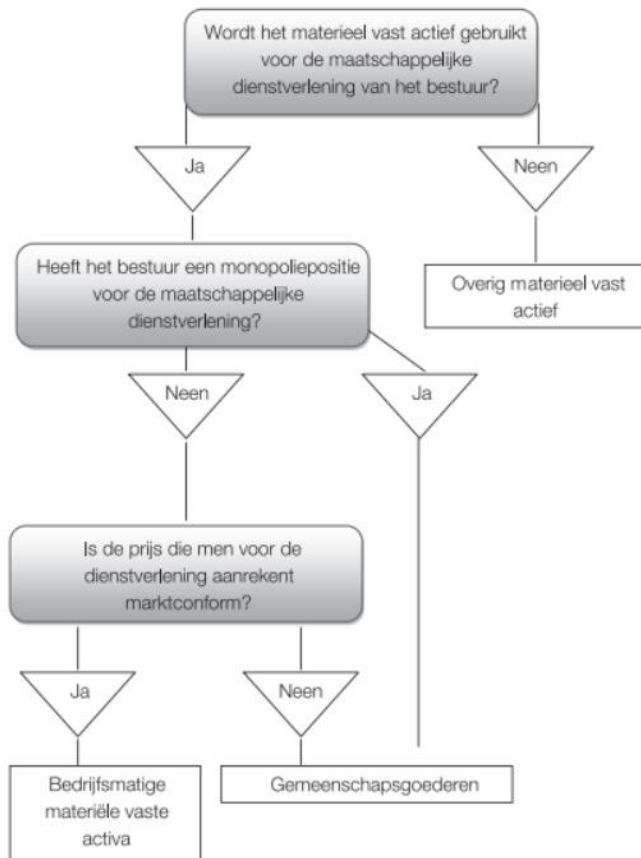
Wordt het materieel vast actief gebruikt voor de maatschappelijke dienstverlening van het bestuur?

Ja

Neen

Heeft het bestuur een monopoliepositie voor de maatschappelijke dienstverlening?

Overig materieel vast actief

Neen

Ja

Is de prijs die men voor de dienstverlening aanrekent marktconform?

Ja

Neen

Bedrijfsmatige materiële vaste activa

Gemeenschapsgoederen